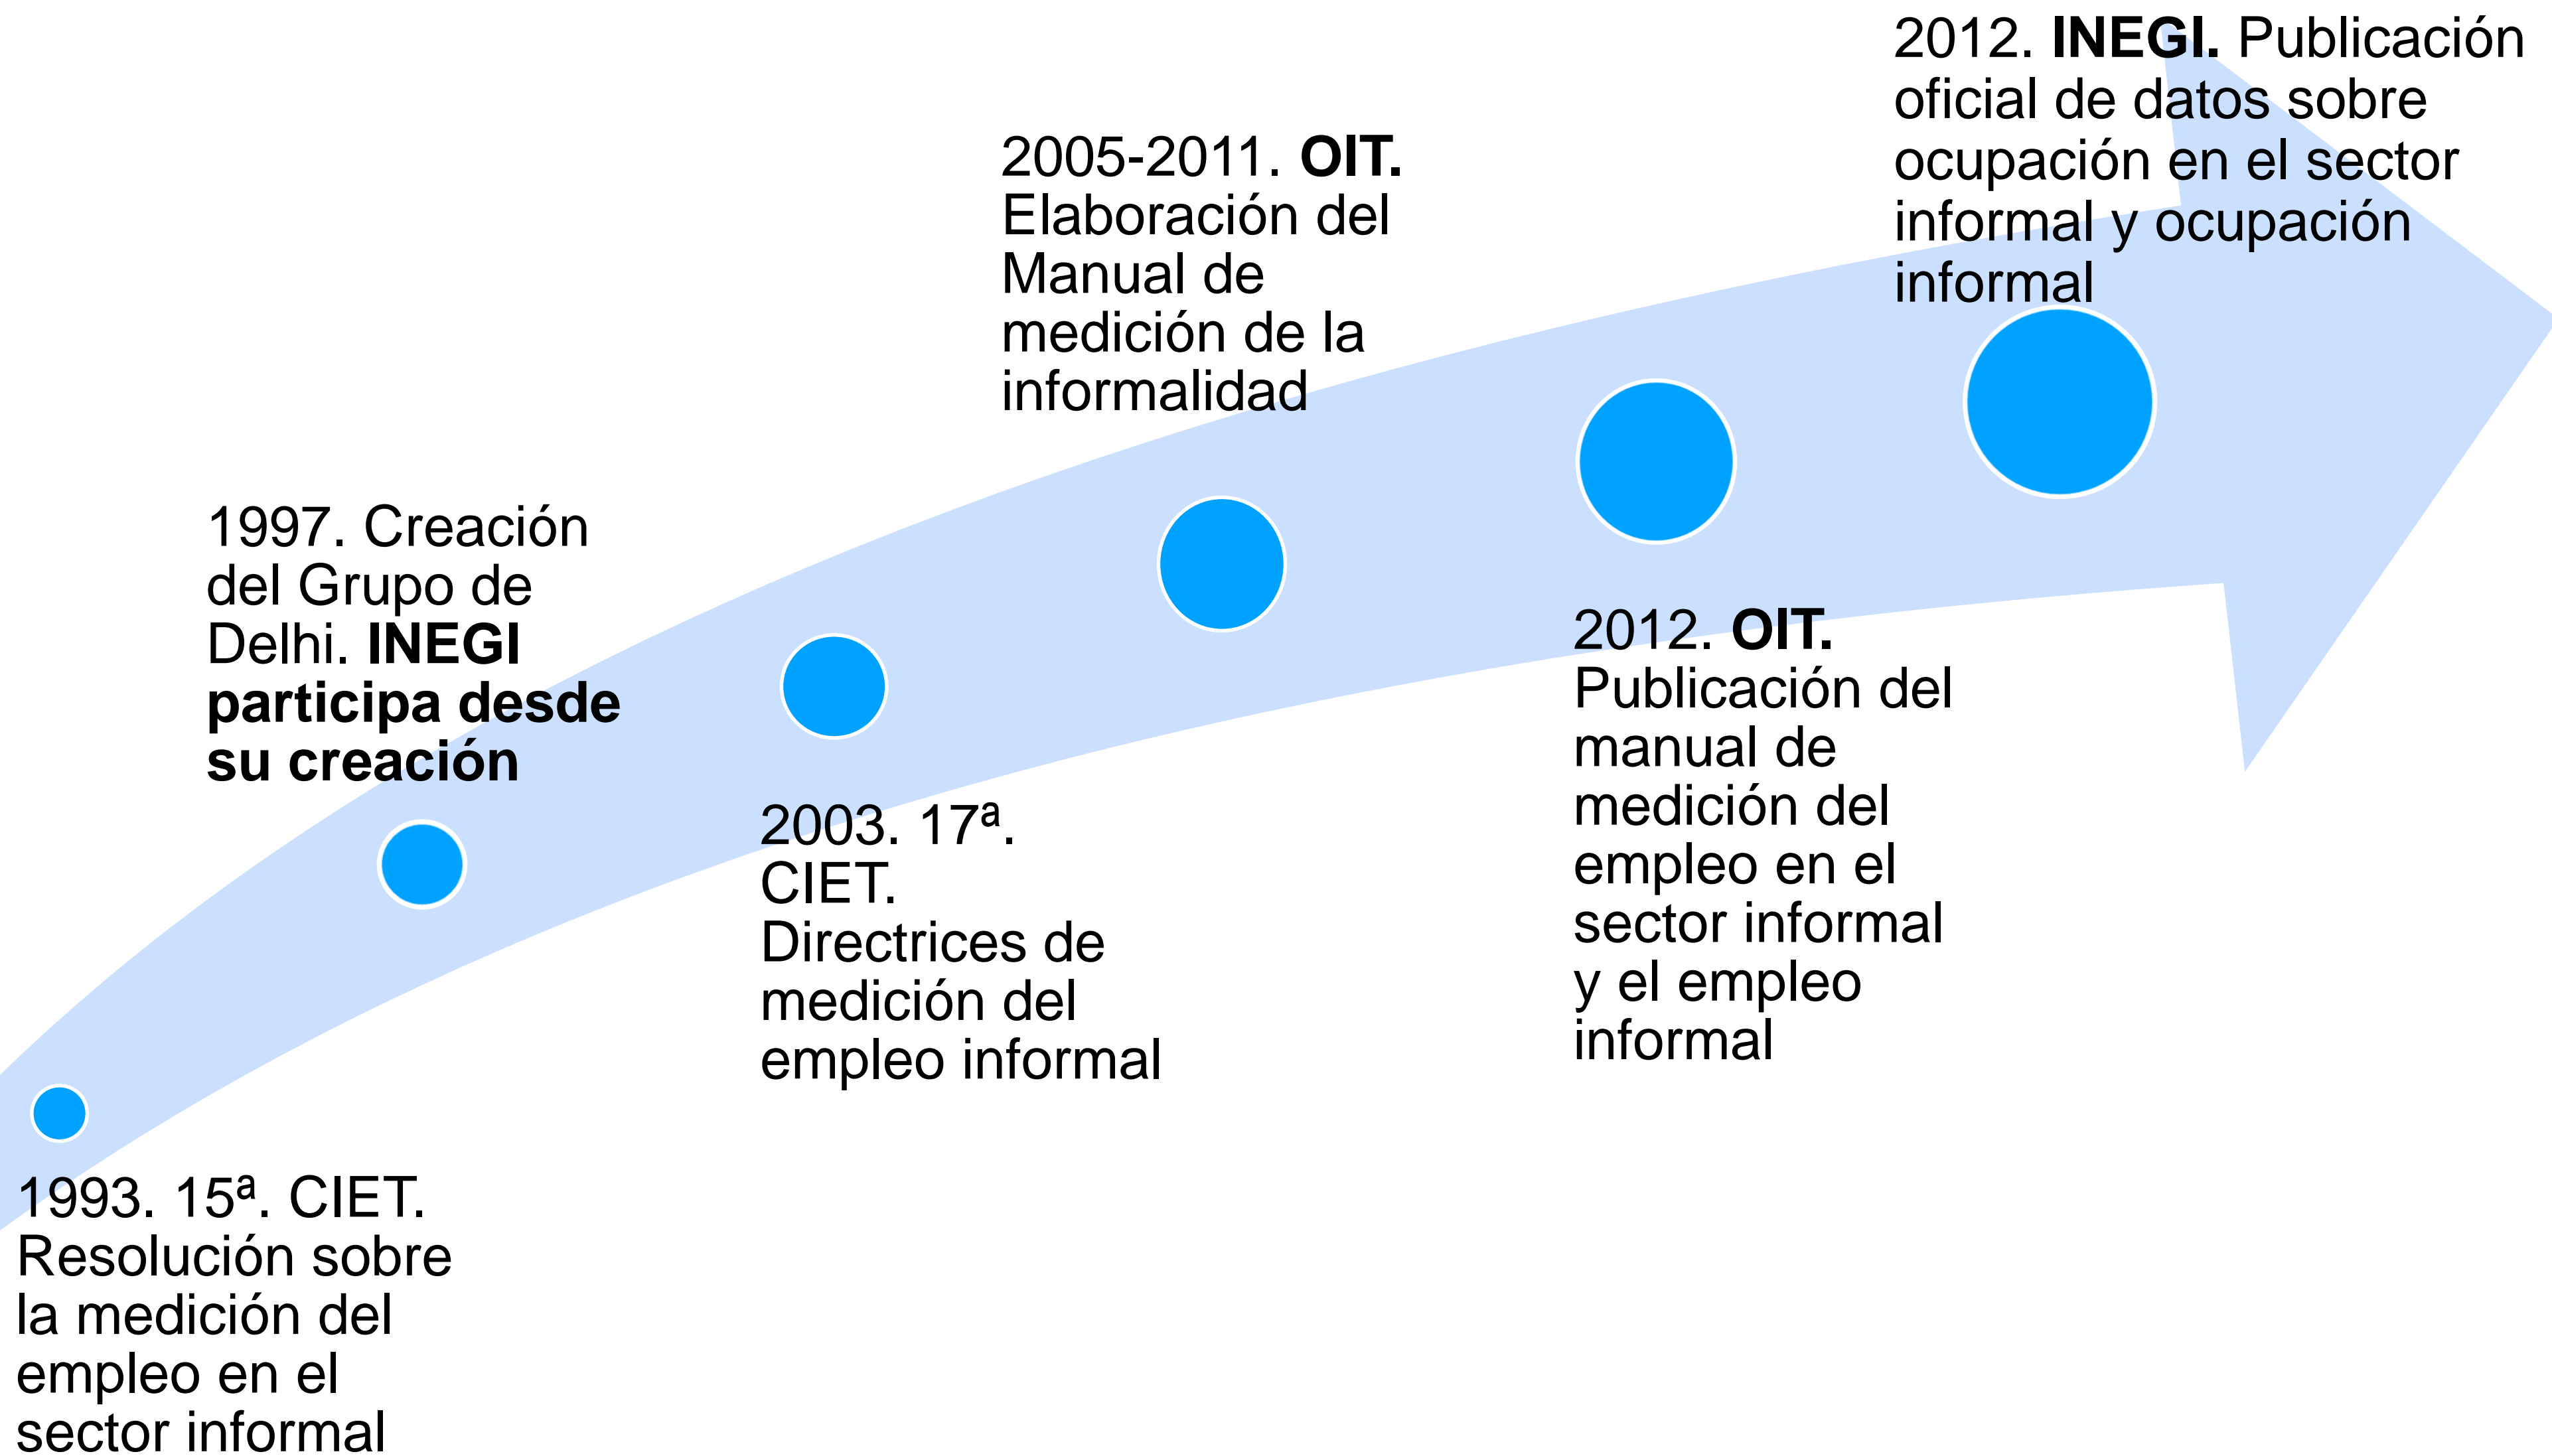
1993. 15ª. CIET. Resolución sobre la medición del empleo en el sector informal

1997. Creación del Grupo de Delhi. **INEGI participa desde su creación**

2003. 17ª. CIET. Directrices de medición del empleo informal

2005-2011. **OIT.** Elaboración del Manual de medición de la informalidad

2012. **OIT.** Publicación del manual de medición del empleo en el sector informal y el empleo informal

2012. **INEGI.** Publicación oficial de datos sobre ocupación en el sector informal y ocupación informal